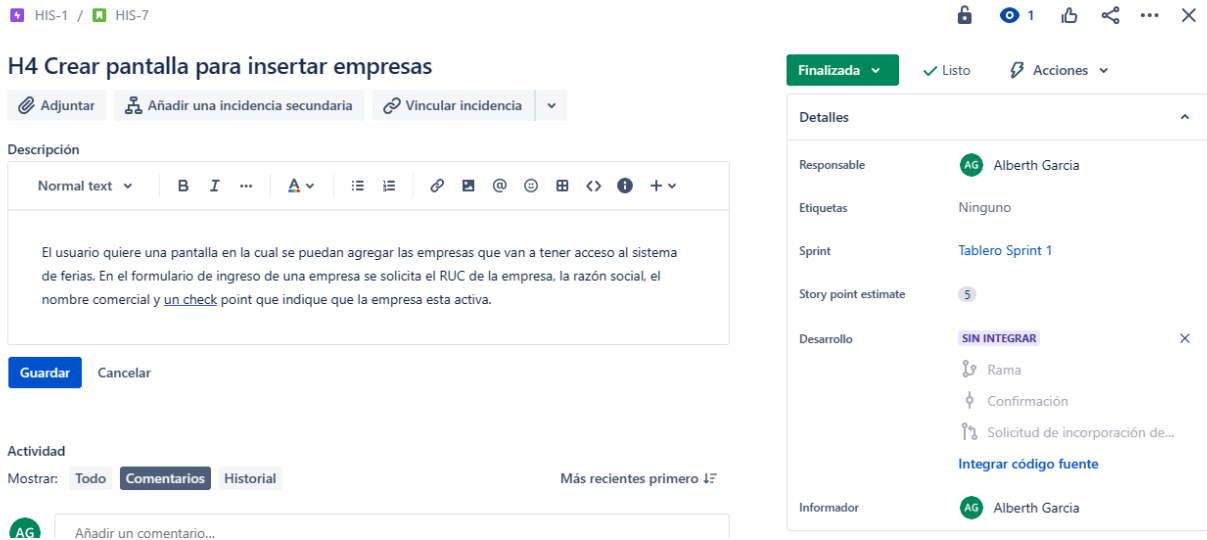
HIS-1 / HIS-7

1

H4 Crear pantalla para insertar empresas

Adjuntar Añadir una incidencia secundaria Vincular incidencia

Descripción

Normal text B I ··· A

El usuario quiere una pantalla en la cual se puedan agregar las empresas que van a tener acceso al sistema de ferias. En el formulario de ingreso de una empresa se solicita el RUC de la empresa, la razón social, el nombre comercial y un check point que indique que la empresa esta activa.

Guardar Cancelar

Actividad

Mostrar: Todo Comentarios Historial

Más recientes primero

AG Añadir un comentario...

Finalizada Listo Acciones

Detalles

| Responsable | AG Alberth Garcia |
|---|---|
| Etiquetas | Ninguno |
| Sprint | Tablero Sprint 1 |
| Story point estimate | 5 |
| Desarrollo | SIN INTEGRAR |
| | Rama |
| | Confirmación |
| | Solicitud de incorporación de... |
| | Integrar código fuente |
| Informador | AG Alberth Garcia |